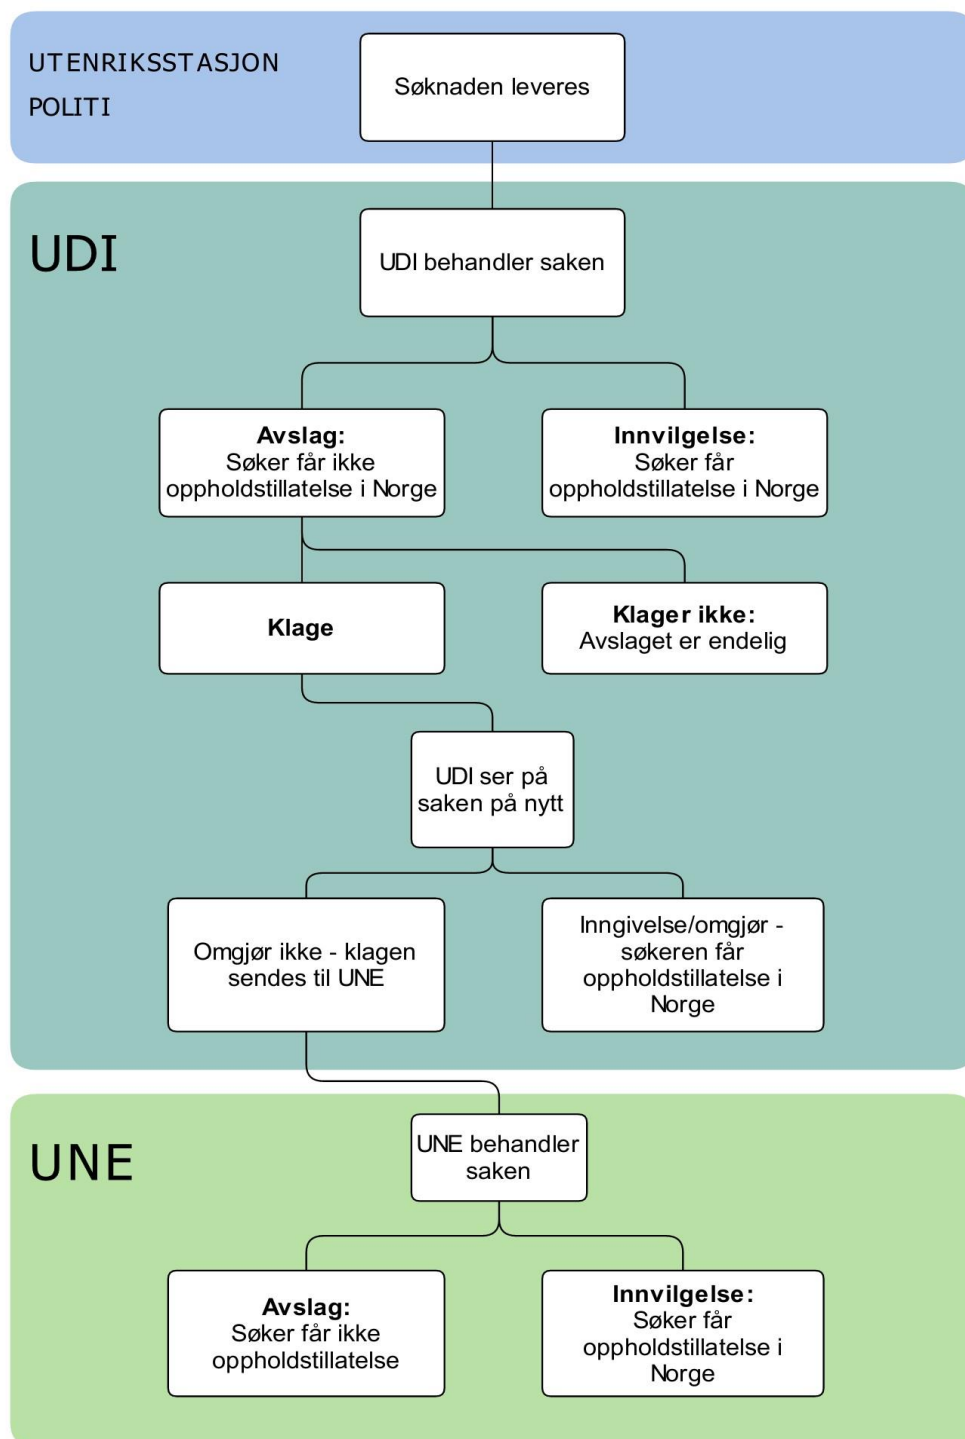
UTENRIKSSTASJON
POLITI

Søknaden leveres

UDI

UDI behandler saken

**Avslag:**
Søker får ikke oppholdstillatelse i Norge

**Innvilgelse:**
Søker får oppholdstillatelse i Norge

**Klage**

**Klager ikke:**
Avslaget er endelig

UDI ser på saken på nytt

Omgjør ikke - klagen sendes til UNE

Inngivelse/omgjør - søkeren får oppholdstillatelse i Norge

UNE

UNE behandler saken

**Avslag:**
Søker får ikke oppholdstillatelse

**Innvilgelse:**
Søker får oppholdstillatelse i Norge